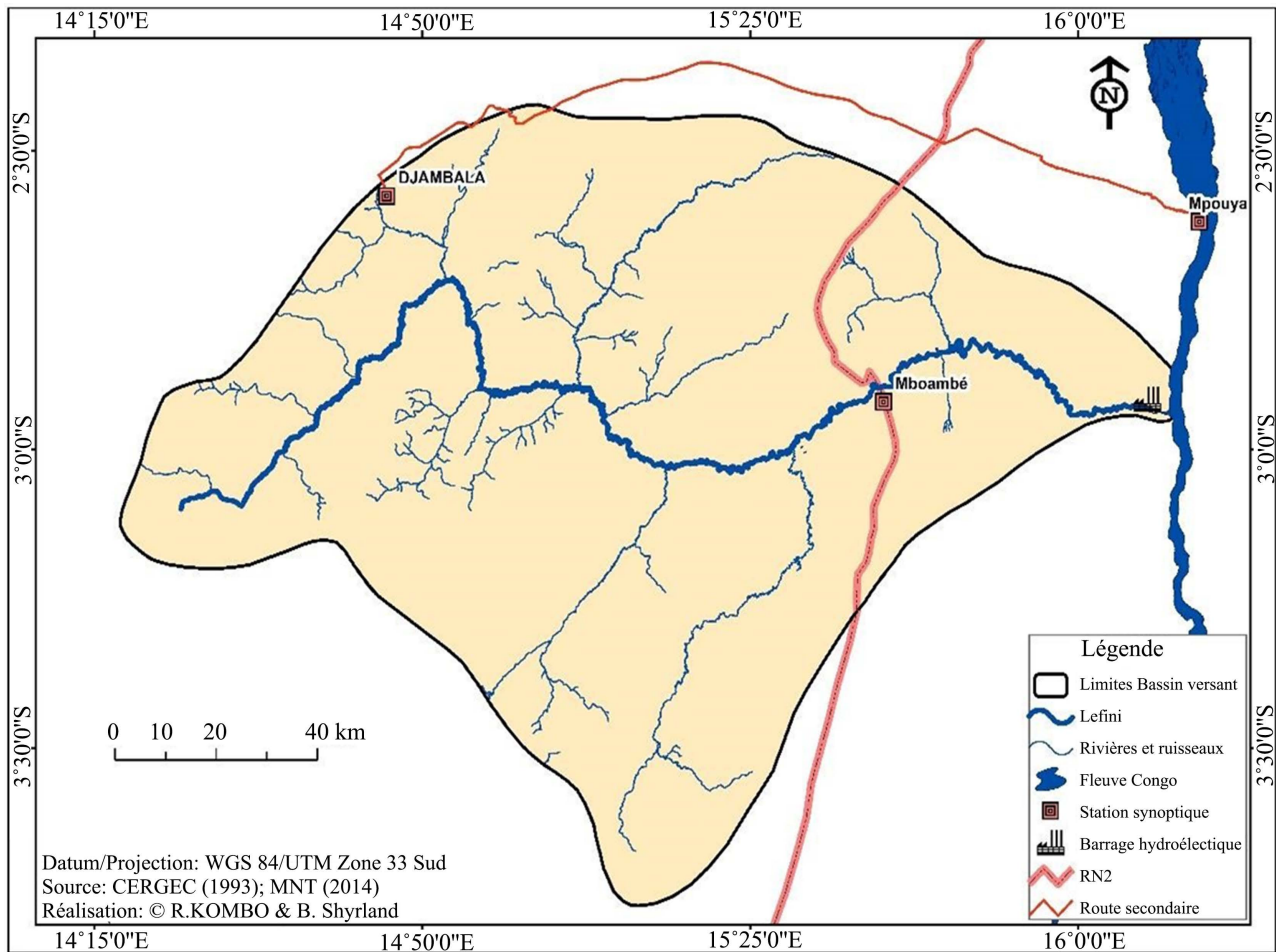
14°15'0"E 14°50'0"E 15°25'0"E 16°0'0"E

2°30'0"S 3°0'0"S 3°30'0"S

2°30'0"S 3°0'0"S 3°30'0"S

N

DJAMBALA

Mpouya

Mboambé

0 10 20 40 km

Légende

Limites Bassin versant

Lefini

Rivières et ruisseaux

Fleuve Congo

Station synoptique

Barrage hydroélectique

RN2

Route secondaire

Datum/Projection: WGS 84/UTM Zone 33 Sud
Source: CERGEC (1993); MNT (2014)
Réalisation: © R.KOMBO & B. Shyrland

14°15'0"E 14°50'0"E 15°25'0"E 16°0'0"E